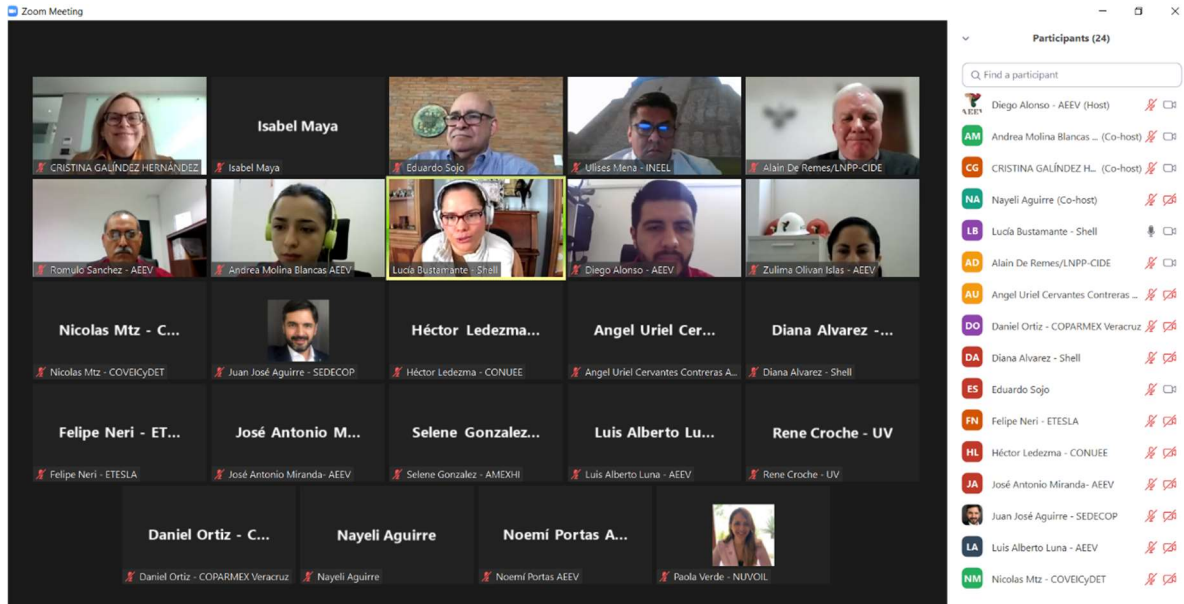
Zoom Meeting

CRISTINA GALÍNDEZ HERNANDEZ

Isabel Maya
Isabel Maya

Eduardo Sojo

Ulises Mena - INEEL

Alain De Remes/LNPP-CIDE

Romulo Sanchez - AEEV

Andrea Molina Blancas AEEV

Lucia Bustamante - Shell

Diego Alonso - AEEV

Zulima Olivan Islas - AEEV

Nicolas Mtz - C...
Nicolas Mtz - COVEICyDET

Juan José Aguirre - SEDECOP

Héctor Ledezma...
Héctor Ledezma - CONUEE

Angel Uriel Cer...
Angel Uriel Cervantes Contreras A...

Diana Alvarez -...
Diana Alvarez - Shell

Felipe Neri - ET...
Felipe Neri - ETESLA

José Antonio M...
José Antonio Miranda- AEEV

Selene Gonzalez...
Selene Gonzalez - AMEXHI

Luis Alberto Lu...
Luis Alberto Luna - AEEV

Rene Croche - UV
Rene Croche - UV

Daniel Ortiz - C...
Daniel Ortiz - COPARMEX Veracruz

Nayeli Aguirre
Nayeli Aguirre

Noemí Portas A...
Noemí Portas AEEV

Paola Verde - NUVOIL

Participants (24)

Find a participant

Diego Alonso - AEEV (Host)
AM Andrea Molina Blancas ... (Co-host)
CG CRISTINA GALÍNDEZ H... (Co-host)
NA Nayeli Aguirre (Co-host)
LB Lucia Bustamante - Shell
AD Alain De Remes/LNPP-CIDE
AU Angel Uriel Cervantes Contreras ...
DO Daniel Ortiz - COPARMEX Veracruz
DA Diana Alvarez - Shell
ES Eduardo Sojo
FN Felipe Neri - ETESLA
HL Héctor Ledezma - CONUEE
JA José Antonio Miranda- AEEV
Juan José Aguirre - SEDECOP
LA Luis Alberto Luna - AEEV
NM Nicolas Mtz - COVEICyDET